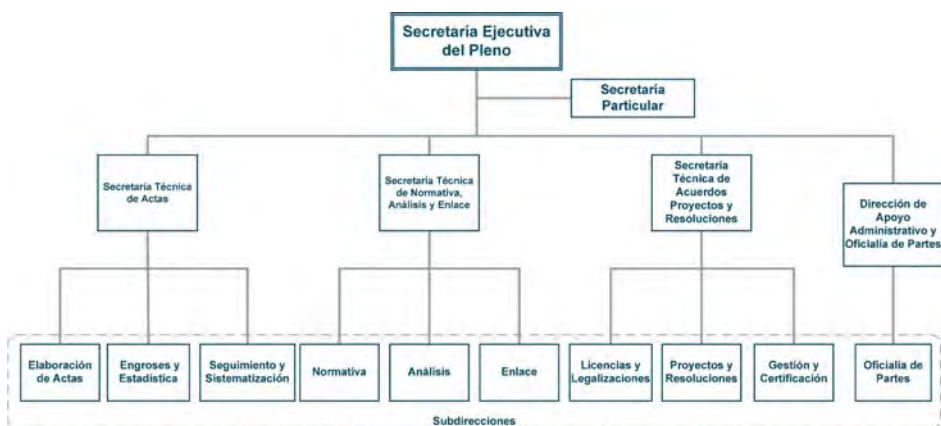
Secretaría Ejecutiva del Pleno

Secretaría Particular

Secretaría Técnica de Actas

Secretaría Técnica de Normativa, Análisis y Enlace

Secretaría Técnica de Acuerdos Proyectos y Resoluciones

Dirección de Apoyo Administrativo y Oficialía de Partes

Elaboración de Actas

Engroses y Estadística

Seguimiento y Sistematización

Normativa

Análisis

Enlace

Licencias y Legalizaciones

Proyectos y Resoluciones

Gestión y Certificación

Oficialía de Partes

Subdirecciones